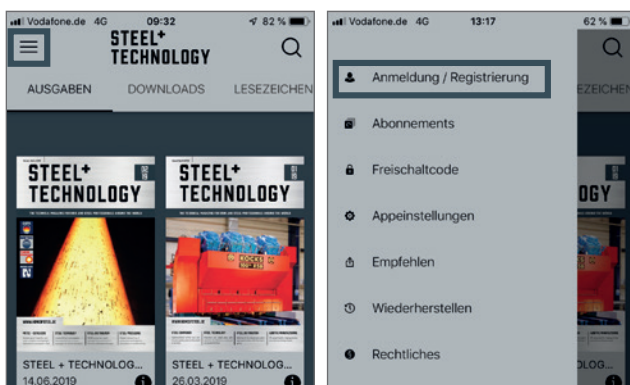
Vodafone.de 4G 09:32 82 %

STEEL+ TECHNOLOGY

AUSGABEN DOWNLOADS LESEZEICHEN

STEEL+ TECHNOLOGY

STEEL+ TECHNOLOGY

STEEL + TECHNOLOG...
14.06.2019

STEEL + TECHNOLOG...
26.03.2019

Vodafone.de 4G 13:17 62 %

Anmeldung / Registrierung

Abonnements

Freischaltcode

Appeinstellungen

Empfehlen

Wiederherstellen

Rechtliches

ZEICHEN

OGY

...OLOG...